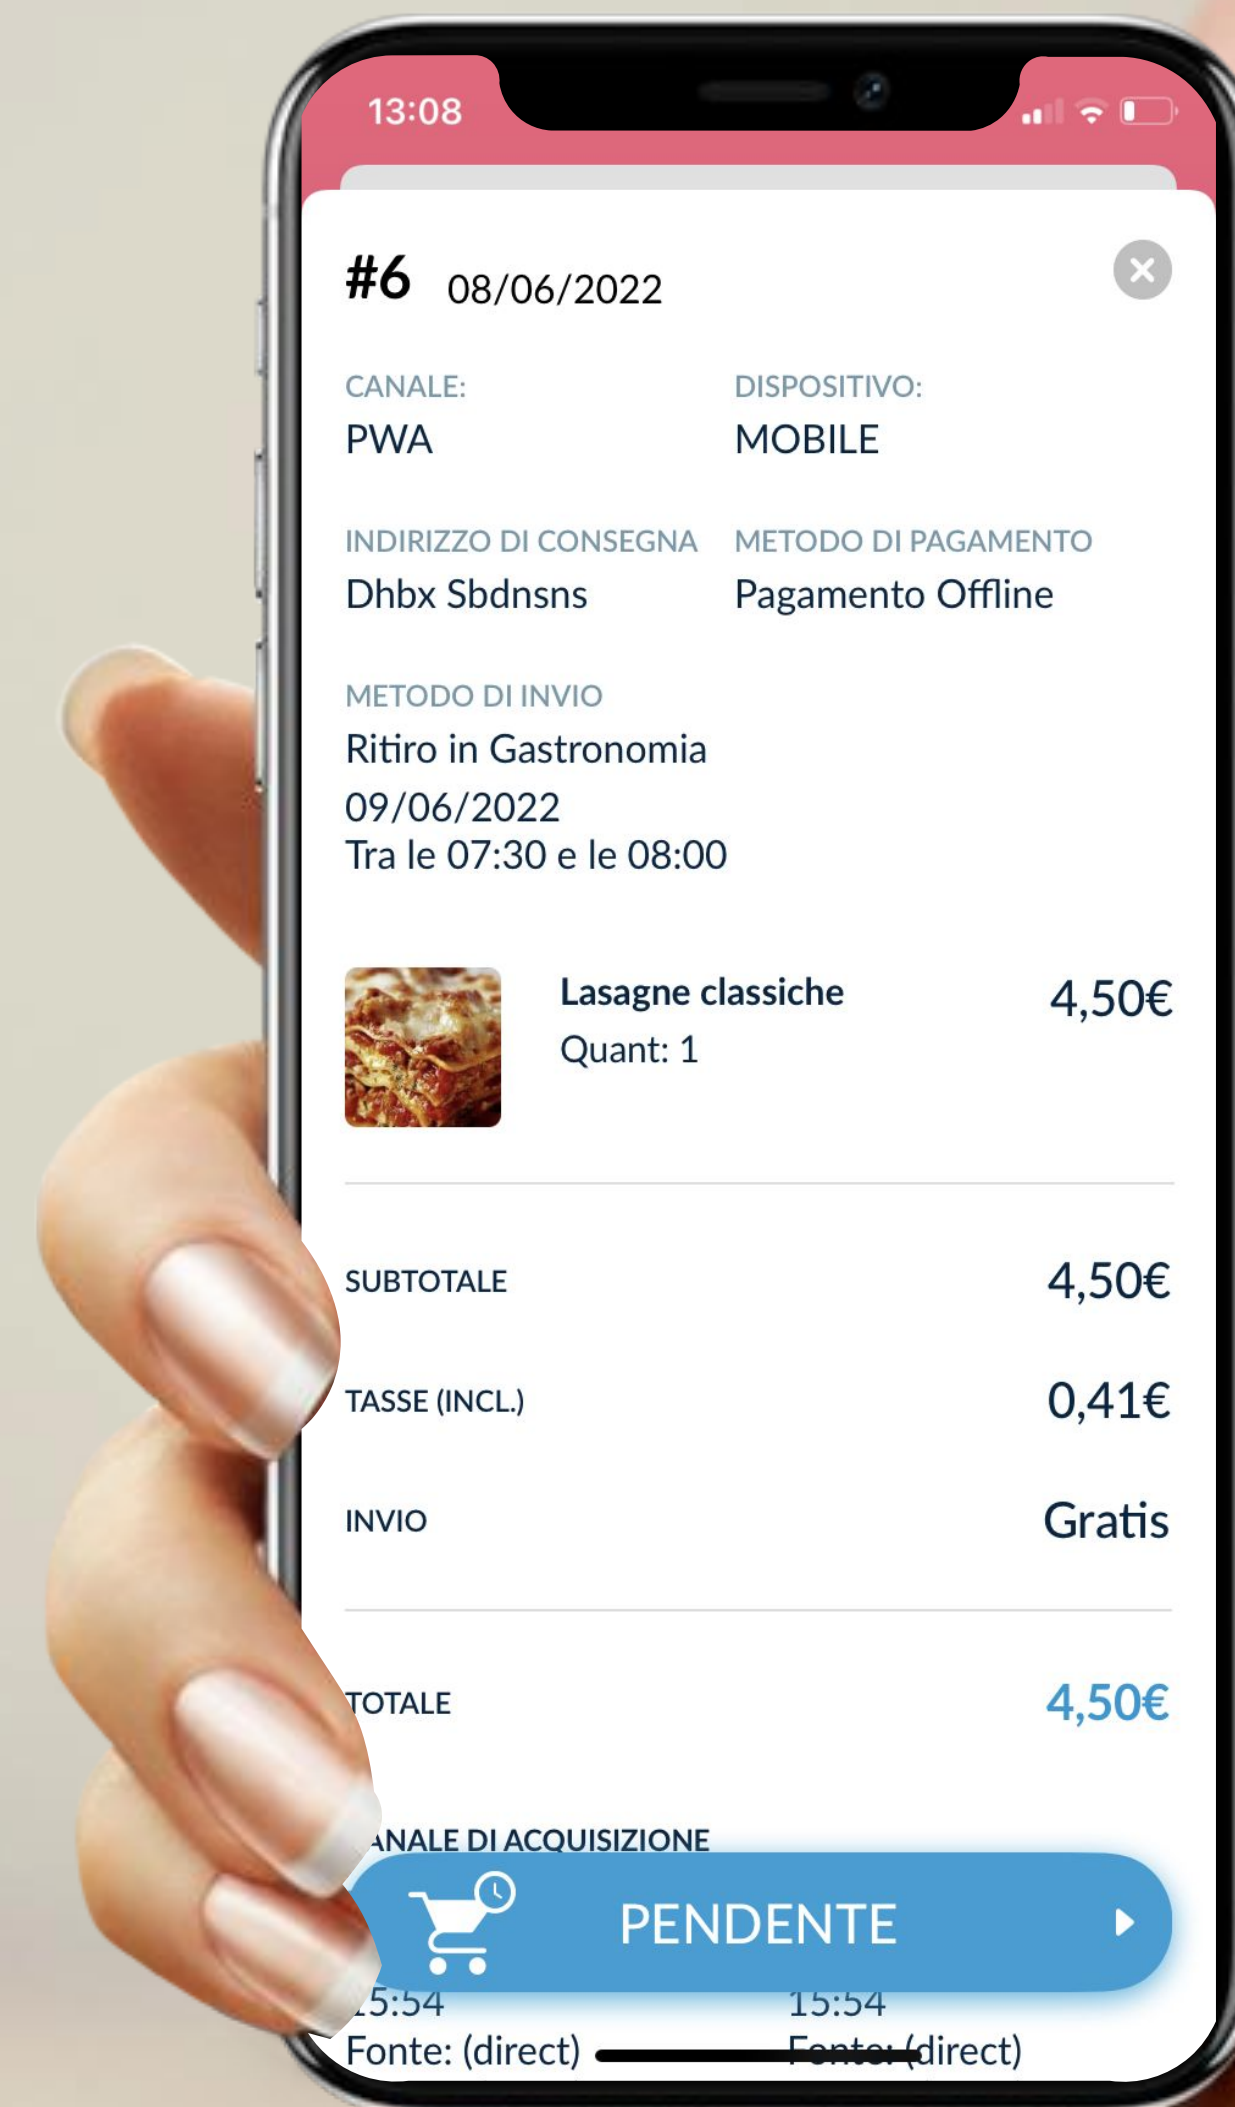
13:08

#6 08/06/2022

CANALE:
PWA

DISPOSITIVO:
MOBILE

INDIRIZZO DI CONSEGNA
Dhbx Sbdnsns

METODO DI PAGAMENTO
Pagamento Offline

METODO DI INVIO
Ritiro in Gastronomia
09/06/2022
Tra le 07:30 e le 08:00

Lasagne classiche
Quant: 1
4,50€

SUBTOTALE 4,50€

TASSE (INCL.) 0,41€

INVIO Gratis

TOTALE 4,50€

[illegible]ANALE DI ACQUISIZIONE

PENDENTE

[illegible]5:54
Fonte: (direct)

15:54
Fonte: (direct)